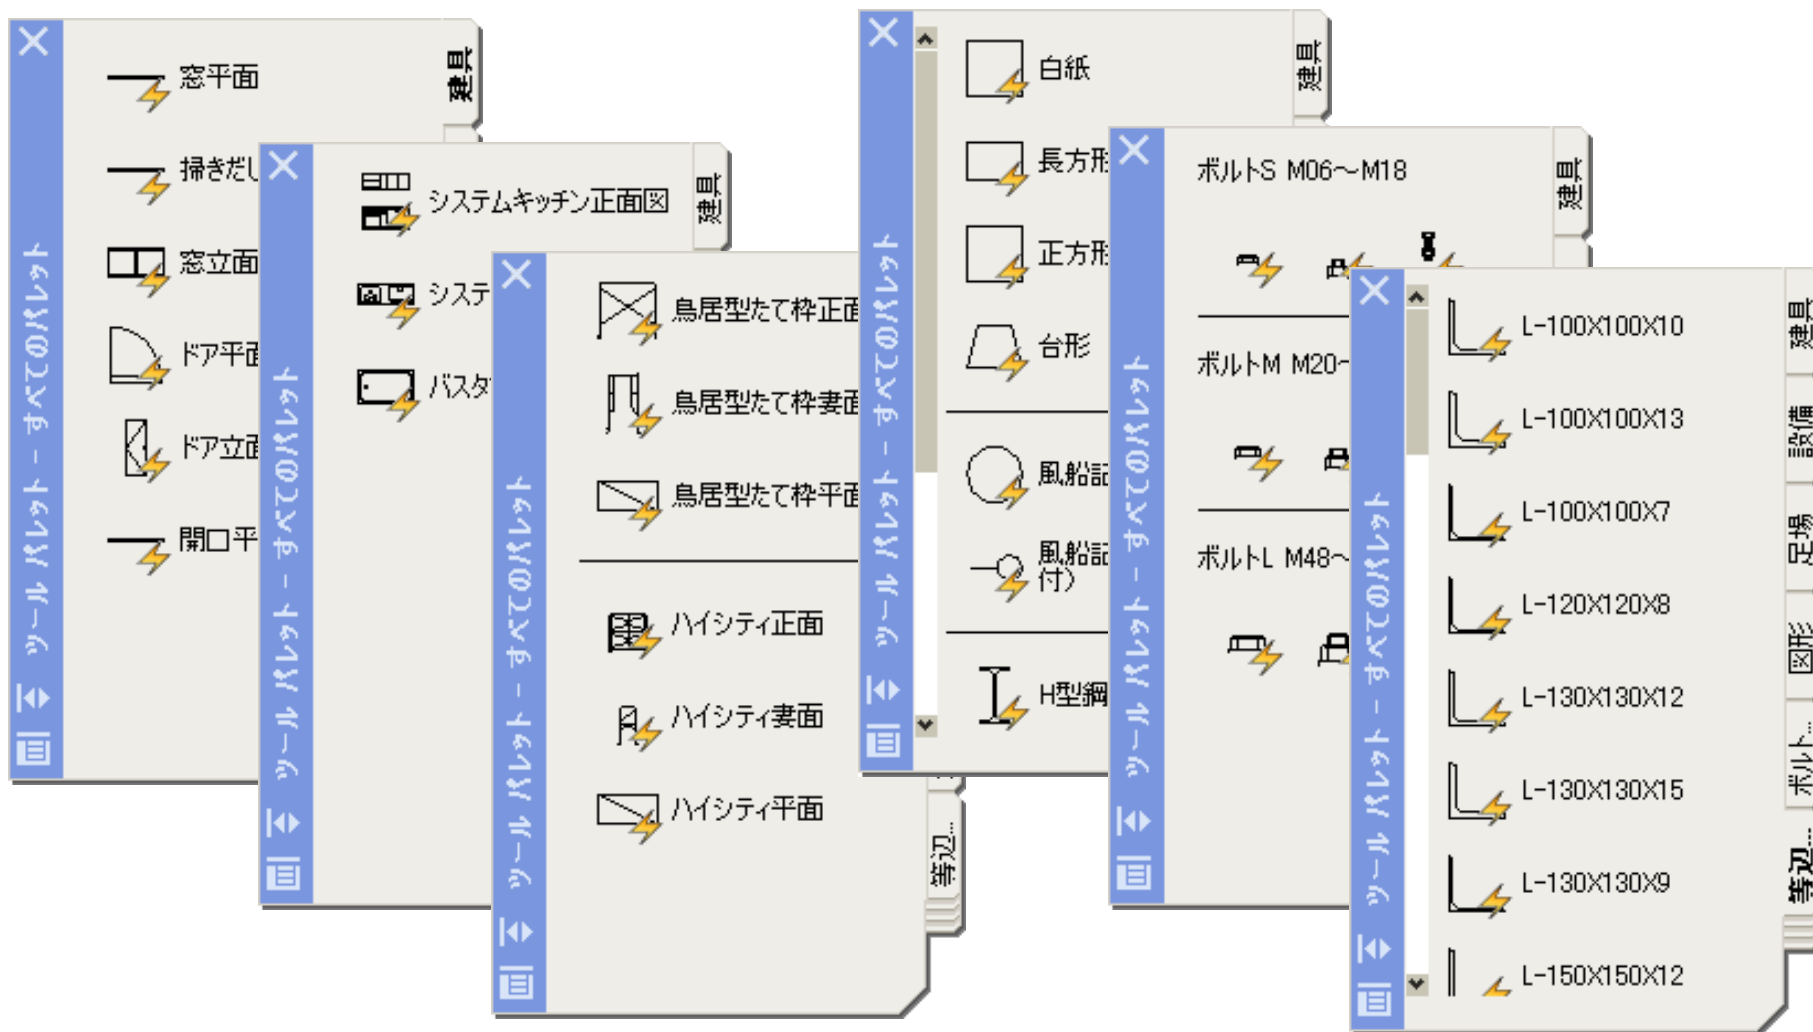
ツール パレット - すべてのパレット

窓平面
掃きだし
窓立面
ドア平面
ドア立面
開口平
建具

ツール パレット - すべてのパレット

システムキッチン正面図
システ
バスタ
建具

ツール パレット - すべてのパレット

鳥居型たて枠正面
鳥居型たて枠妻面
鳥居型たて枠平面
ハイシティ正面
ハイシティ妻面
ハイシティ平面
等辺...

ツール パレット - すべてのパレット

白紙
長方形
正方形
台形
風船記
風船記付)
H型鋼
建具

ツール パレット - すべてのパレット

ボルトS M06~M18
ボルトM M20~
ボルトL M48~
建具

ツール パレット - すべてのパレット

L-100X100X10
L-100X100X13
L-100X100X7
L-120X120X8
L-130X130X12
L-130X130X15
L-130X130X9
L-150X150X12
建具
設備
足場
図形
ボルト...
等辺...